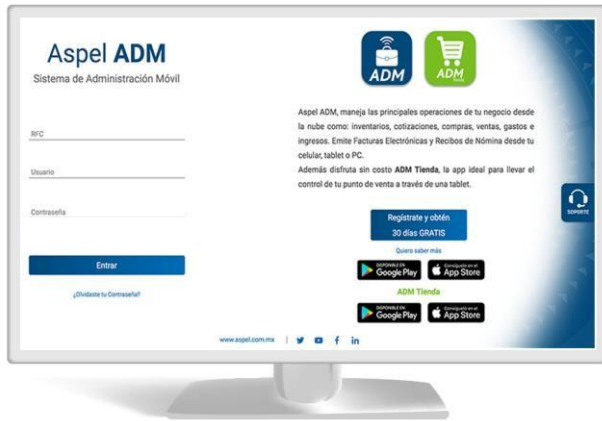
Aspel ADM
Sistema de Administración Móvil

RFC

Usuario

Contraseña

Entrar

¿Olvidaste tu Contraseña?

ADM

ADM Tienda

Aspel ADM, maneja las principales operaciones de tu negocio desde la nube como: inventarios, cotizaciones, compras, ventas, gastos e ingresos. Emite Facturas Electrónicas y Recibos de Nómina desde tu celular, tablet o PC.
Además disfruta sin costo **ADM Tienda**, la app ideal para llevar el control de tu punto de venta a través de una tablet.

Regístrate y obtén
30 días GRATIS

Quiero saber más

DISPONIBLE EN Google Play

Consíguelo en el App Store

ADM Tienda

DISPONIBLE EN Google Play

Consíguelo en el App Store

www.aspel.com.mx

SOPORTE